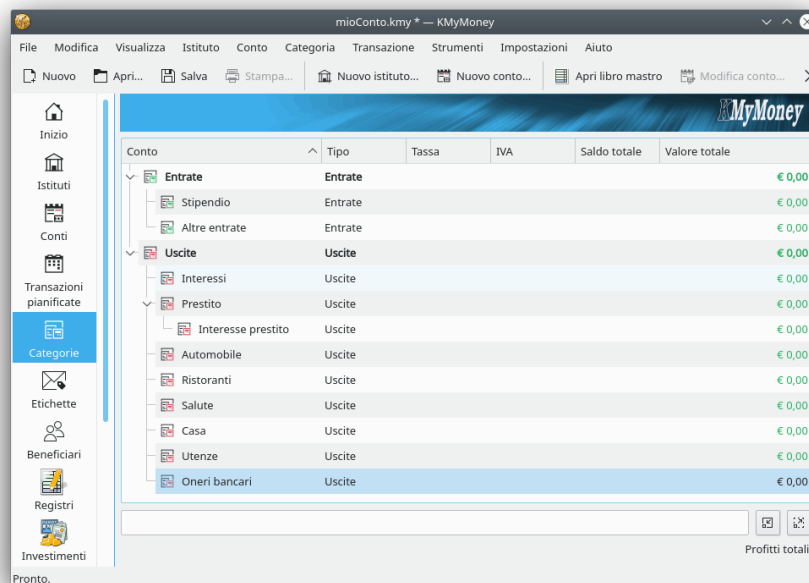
mioConto.kmy * — KMyMoney

File Modifica Visualizza Istituto Conto Categoria Transazione Strumenti Impostazioni Aiuto

Nuovo Apri... Salva Stampa... Nuovo istituto... Nuovo conto... Apri libro mastro Modifica conto...

Inizio
Istituti
Conti
Transazioni pianificate
Categorie
Etichette
Beneficiari
Registri
Investimenti

KMyMoney

| Conto | Tipo | Tassa | IVA | Saldo totale | Valore totale |
|---|---|---|---|---|---|
| Entrate | Entrate | | | | € 0,00 |
| Stipendio | Entrate | | | | € 0,00 |
| Altre entrate | Entrate | | | | € 0,00 |
| Uscite | Uscite | | | | € 0,00 |
| Interessi | Uscite | | | | € 0,00 |
| Prestito | Uscite | | | | € 0,00 |
| Interesse prestito | Uscite | | | | € 0,00 |
| Automobile | Uscite | | | | € 0,00 |
| Ristoranti | Uscite | | | | € 0,00 |
| Salute | Uscite | | | | € 0,00 |
| Casa | Uscite | | | | € 0,00 |
| Utenze | Uscite | | | | € 0,00 |
| Oneri bancari | Uscite | | | | € 0,00 |

Profitti totali

Pronto.